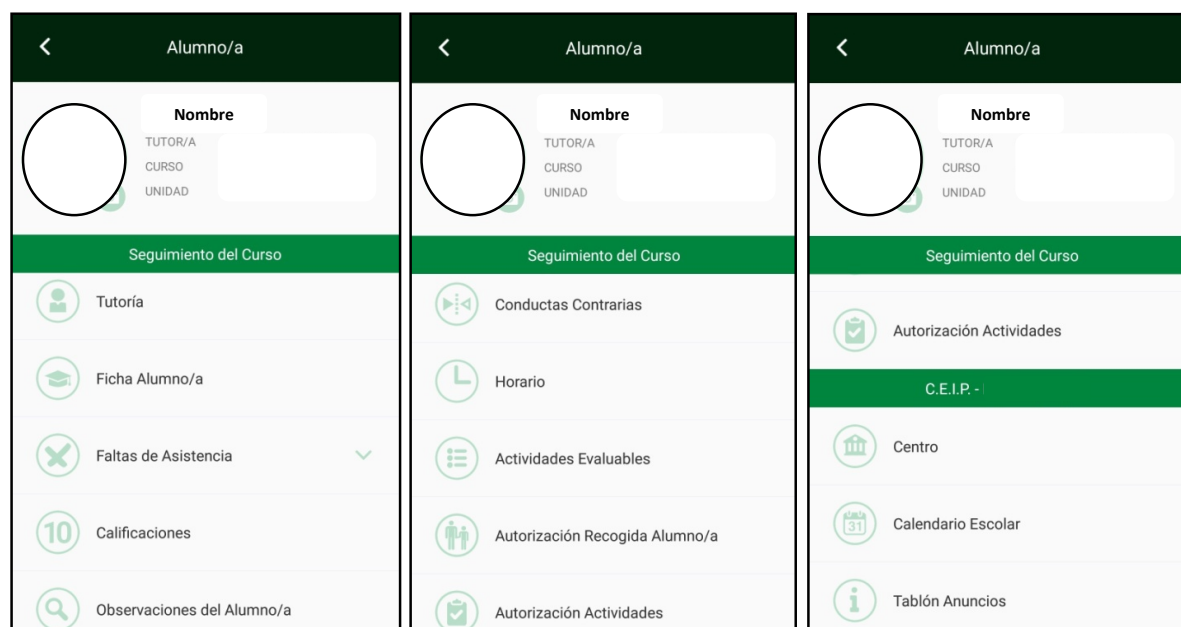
Alumno/a

Nombre
TUTOR/A
CURSO
UNIDAD

Seguimiento del Curso

Tutoría

Ficha Alumno/a

Faltas de Asistencia

10 Calificaciones

Observaciones del Alumno/a

Alumno/a

Nombre
TUTOR/A
CURSO
UNIDAD

Seguimiento del Curso

Conductas Contrarias

Horario

Actividades Evaluables

Autorización Recogida Alumno/a

Autorización Actividades

Alumno/a

Nombre
TUTOR/A
CURSO
UNIDAD

Seguimiento del Curso

Autorización Actividades

C.E.I.P. -

Centro

31 Calendario Escolar

Tablón Anuncios